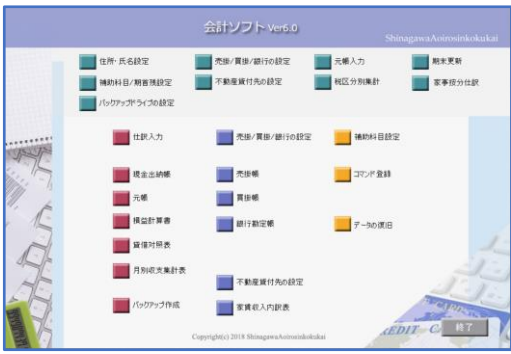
会計ソフト Ver6.0
ShinagawaAoirosinkokukai

住所・氏名設定
売掛/買掛/銀行の設定
元帳入力
期末更新
補助科目/期首残設定
不動産貸付先の設定
税区分別集計
家事按分仕訳
バックアップドライブの設定

仕訳入力
売掛/買掛/銀行の設定
補助科目設定
現金出納帳
売掛帳
コマンド登録
元帳
買掛帳
損益計算書
銀行勘定帳
データの復旧
貸借対照表
月別収支集計表
不動産貸付先の設定
バックアップ作成
家賃収入内訳表

Copyright(c) 2018 ShinagawaAoirosinkokukai

終了